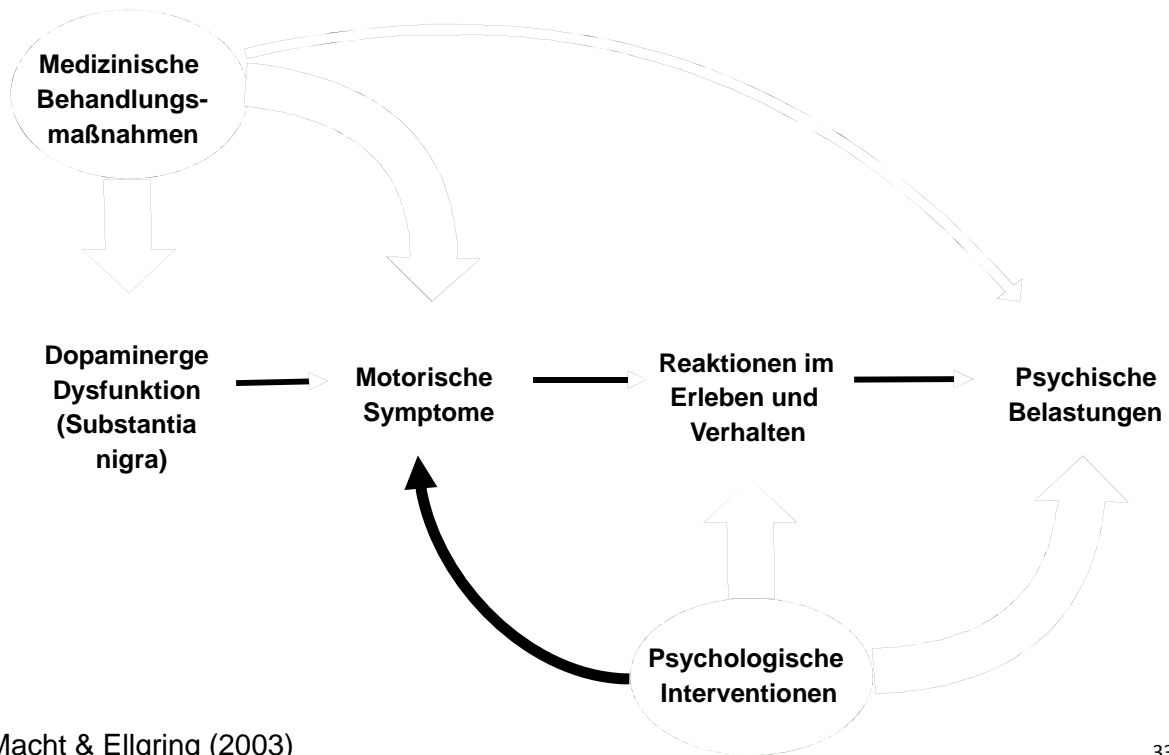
Medizinische Behandlungsmaßnahmen

Dopaminerge Dysfunktion (Substantia nigra)

Motorische Symptome

Reaktionen im Erleben und Verhalten

Psychische Belastungen

Psychologische Interventionen

Macht & Ellgring (2003)

3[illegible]